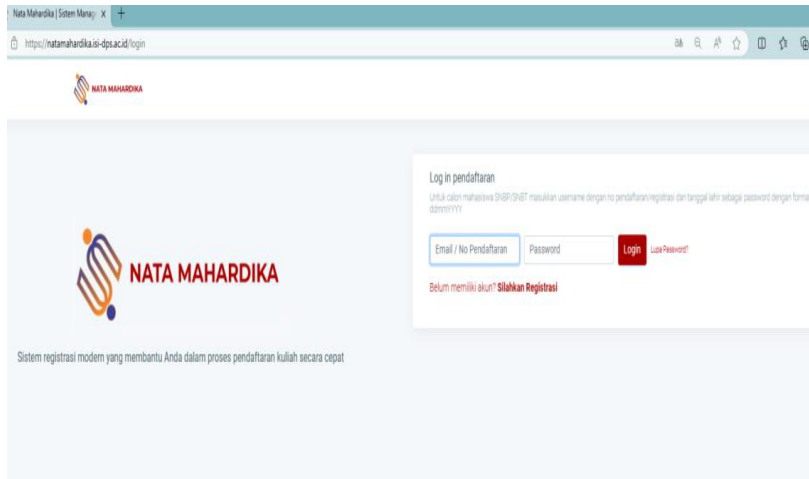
Nata Mahardika | Sistem Manaj ×

https://natamahardika.isi-dps.ac.id/login

NATA MAHARDIKA

NATA MAHARDIKA

Sistem registrasi modern yang membantu Anda dalam proses pendaftaran kuliah secara cepat

Log in pendaftaran

Untuk calon mahasiswa SNBP/SNBT masukkan username dengan no pendaftaran/registrasi dan tanggal lahir sebagai password dengan format ddmmYYYY

Email / No Pendaftaran

Password

Login

Lupa Password?

Belum memiliki akun? Silahkan Registrasi